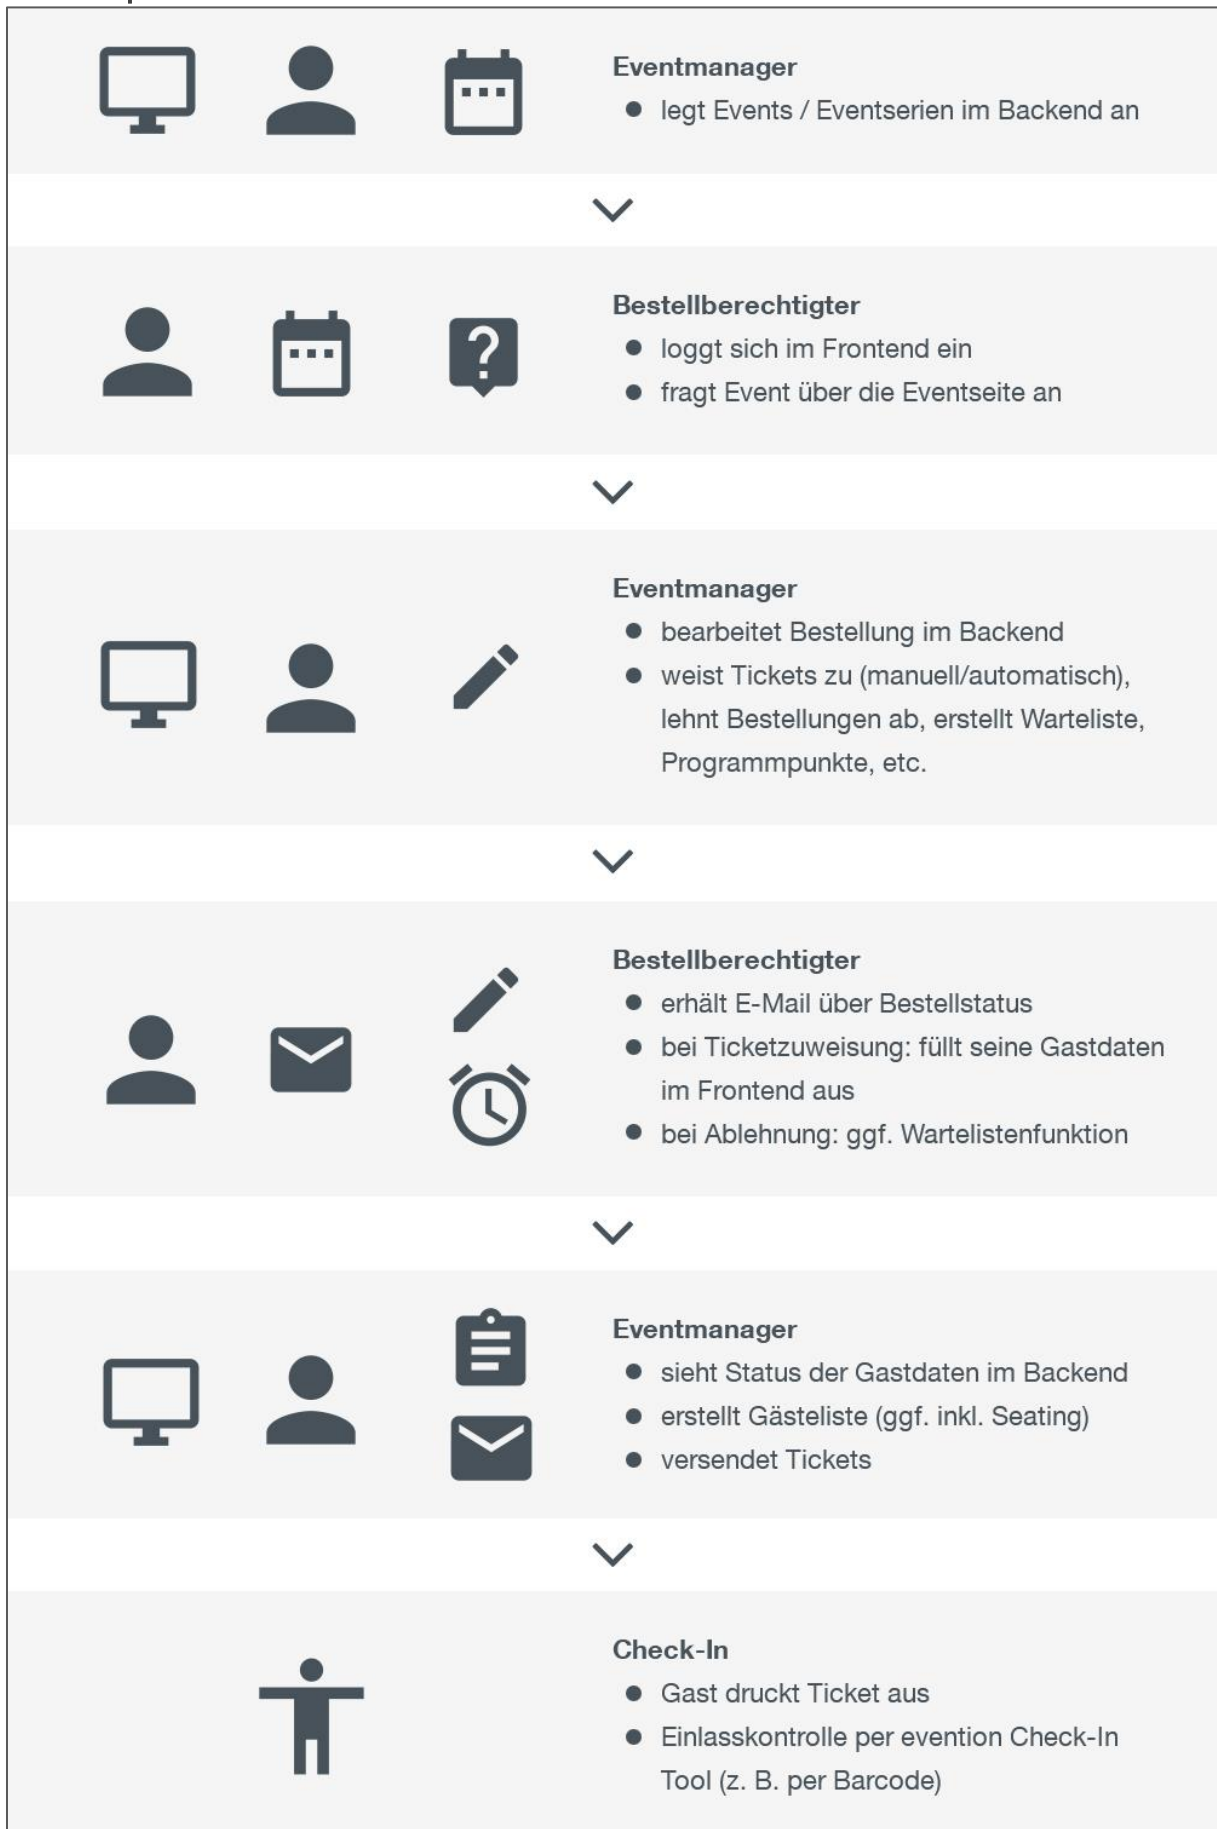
Eventmanager
- legt Events / Eventserien im Backend an

Bestellberechtigter
- loggt sich im Frontend ein
- fragt Event über die Eventseite an

Eventmanager
- bearbeitet Bestellung im Backend
- weist Tickets zu (manuell/automatisch), lehnt Bestellungen ab, erstellt Warteliste, Programmpunkte, etc.

Bestellberechtigter
- erhält E-Mail über Bestellstatus
- bei Ticketzuweisung: füllt seine Gastdaten im Frontend aus
- bei Ablehnung: ggf. Wartelistenfunktion

Eventmanager
- sieht Status der Gastdaten im Backend
- erstellt Gästeliste (ggf. inkl. Seating)
- versendet Tickets

Check-In
- Gast druckt Ticket aus
- Einlasskontrolle per evention Check-In Tool (z. B. per Barcode)